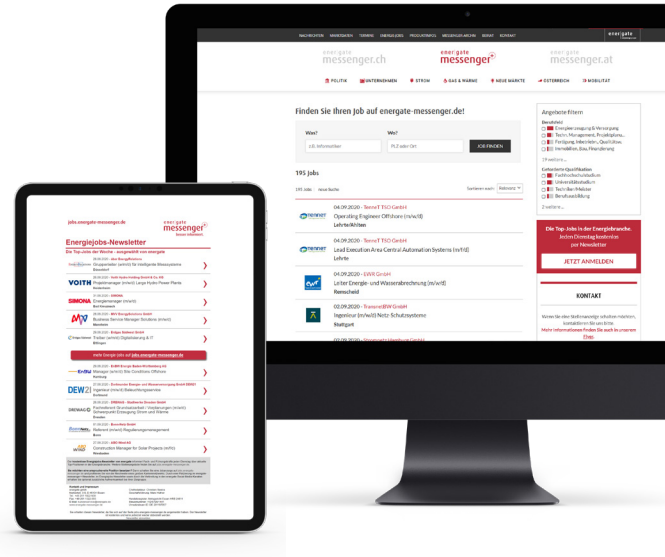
NACHRICHTEN MARKTDATEN TERMINE ENERGIEJOBS PRODUKTBRIEFE MEDIENGESPRÄCHE BERATEN KONTAKT

energate messenger.ch energate messenger energate messenger.at

POLITIK UNTERNEHMEN STROM GAS & WÄRME NEUE MÄRKTE ÖSTERREICH MOBILITÄT

Finden Sie Ihren Job auf energate-messenger.de!

Was? Wo?

JOB FINDEN

195 Jobs

04.09.2020 - TenneT TSO GmbH
Operating Engineer Offshore (m/w/d)
Lehrte/Arnhem

04.09.2020 - TenneT TSO GmbH
Lead Execution Area Central Automation Systems (m/f/d)
Lehrte

04.09.2020 - EWR GmbH
Leiter Energie- und Wasserabrechnung (m/w/d)
Remscheid

03.09.2020 - TransnetBW GmbH
Ingenieur (m/w/d) Netz-Schutzsysteme
Stuttgart

Angebote filtern

Die Top-Jobs in der Energiebranche. Jeden Dienstag kostenlos per Newsletter

JETZT ANMELDEN

KONTAKT

jobs.energate-messenger.de

energate messenger

Energiejobs-Newsletter

Die Top-Jobs der Woche - ausgewählt von energate

VOITH

SIMONA

DEW21

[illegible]